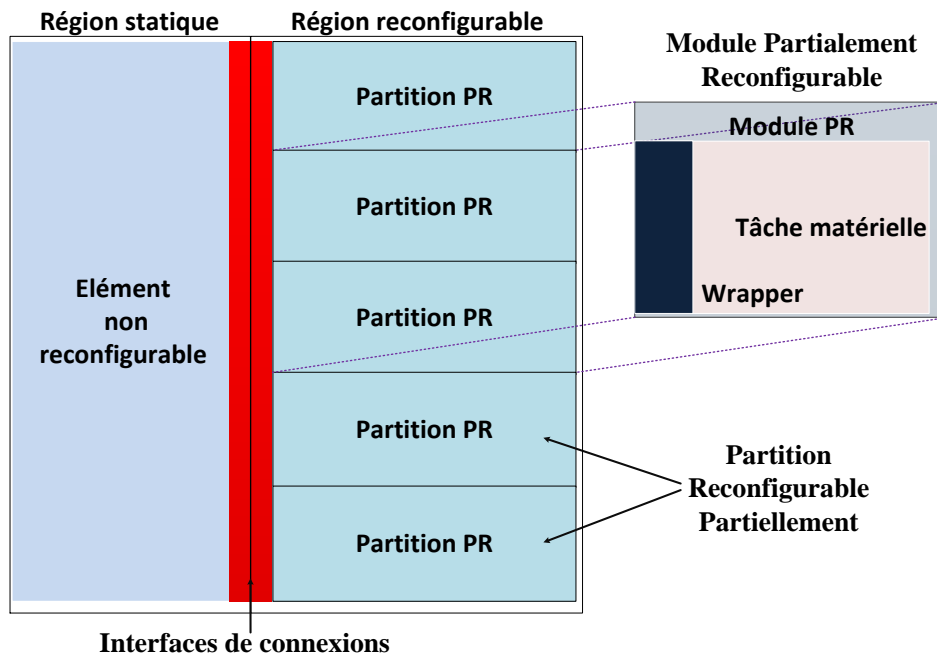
Région statique

Région reconfigurable

Module Partialement Reconfigurable

Partition PR

Module PR

Partition PR

Tâche matérielle

Elément non reconfigurable

Partition PR

Wrapper

Partition PR

Partition Reconfigurable Partiellement

Partition PR

Interfaces de connexions